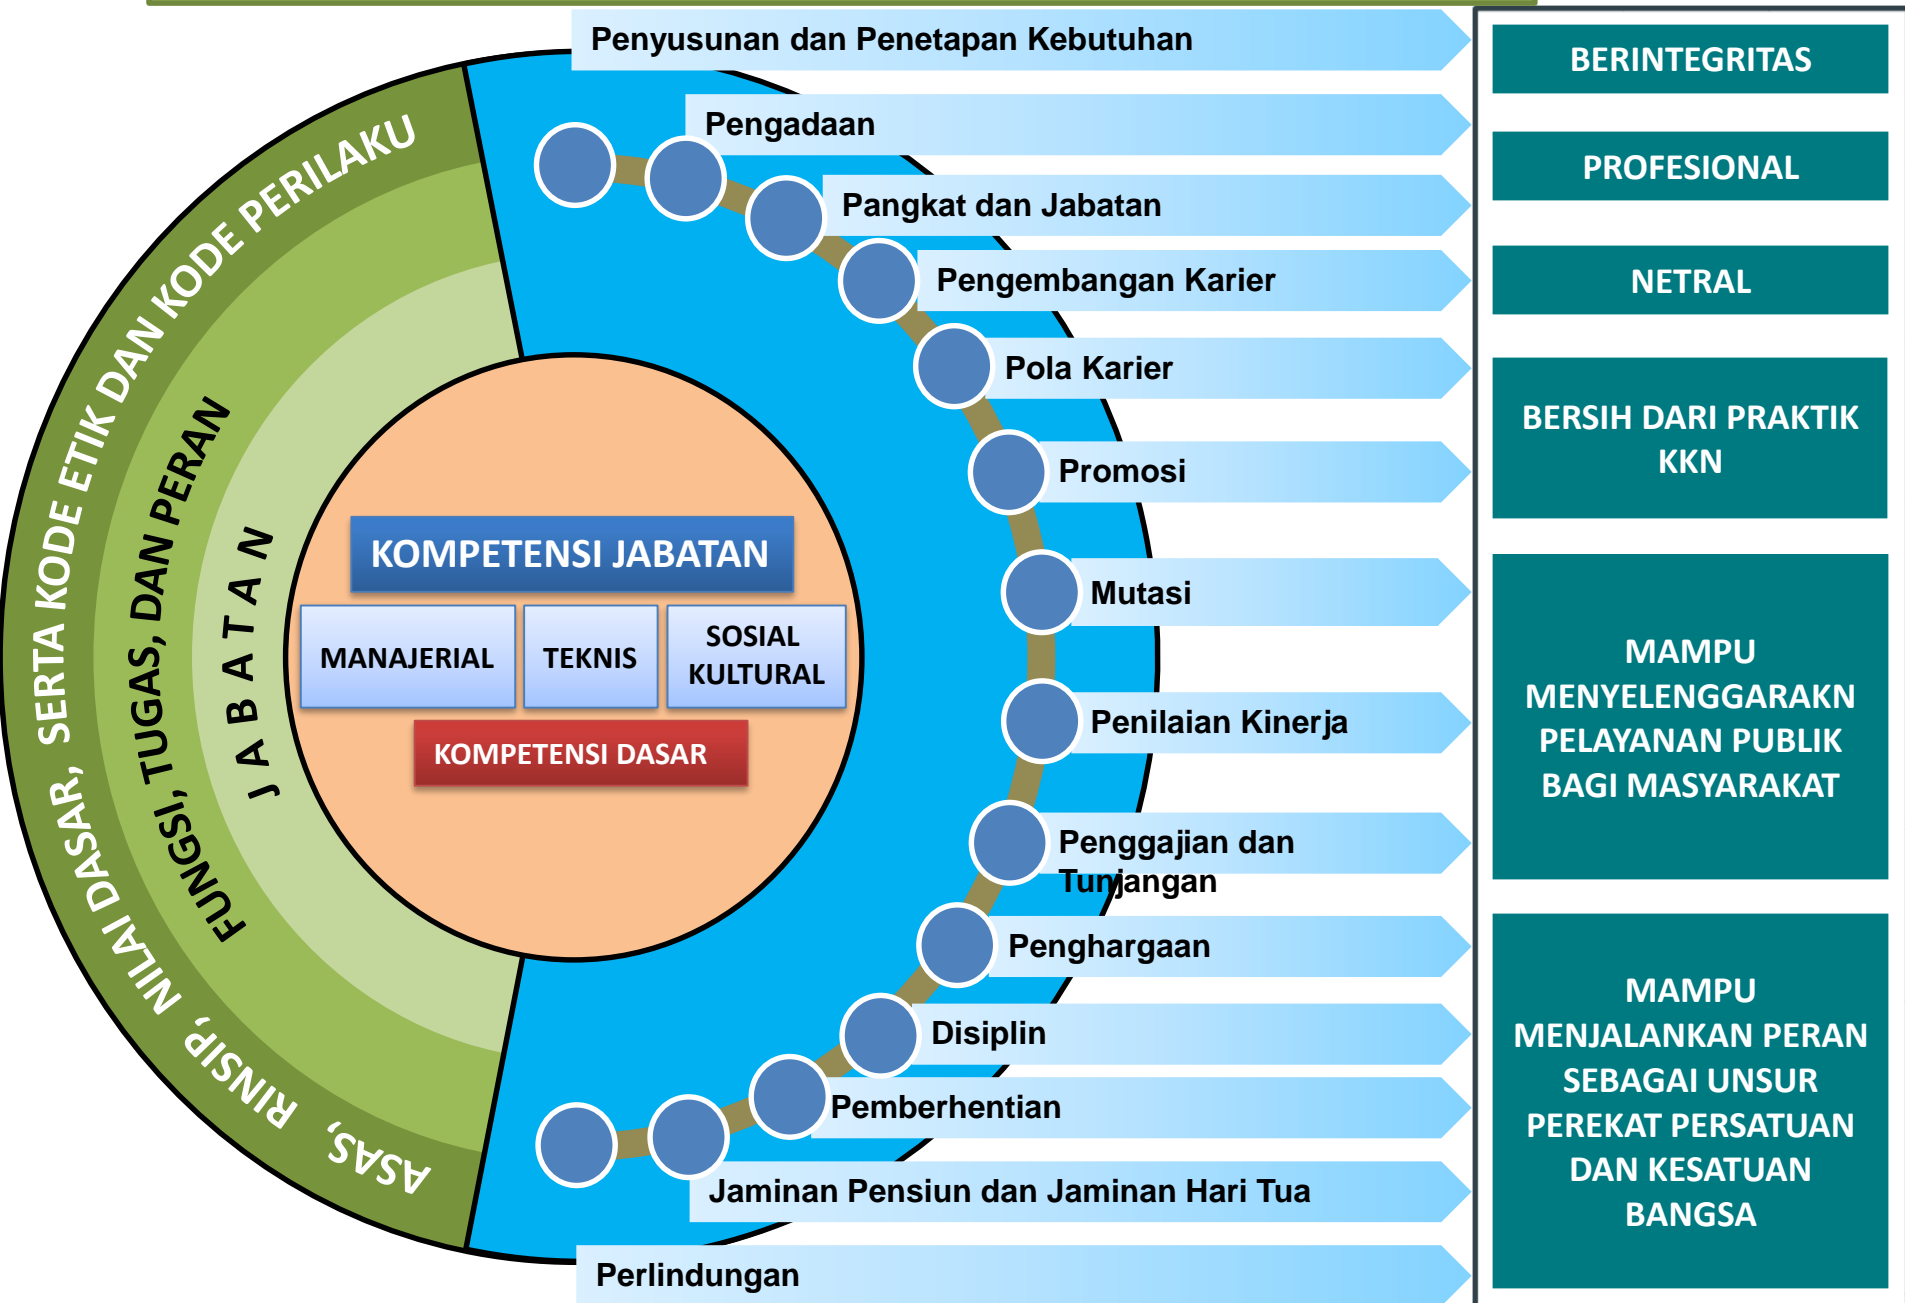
ASAS, RINSIP, NILAI DASAR, SERTA KODE ETIK DAN KODE PERILAKU

FUNGSI, TUGAS, DAN PERAN

JABATAN

KOMPETENSI JABATAN

MANAJERIAL

TEKNIS

SOSIAL KULTURAL

KOMPETENSI DASAR

Penyusunan dan Penetapan Kebutuhan

Pengadaan

Pangkat dan Jabatan

Pengembangan Karier

Pola Karier

Promosi

Mutasi

Penilaian Kinerja

Penggajian dan Tunjangan

Penghargaan

Disiplin

Pemberhentian

Jaminan Pensiun dan Jaminan Hari Tua

Perlindungan

BERINTEGRITAS

PROFESIONAL

NETRAL

BERSIH DARI PRAKTIK KKN

MAMPU MENYELENGGARAKN PELAYANAN PUBLIK BAGI MASYARAKAT

MAMPU MENJALANKAN PERAN SEBAGAI UNSUR PEREKAT PERSATUAN DAN KESATUAN BANGSA